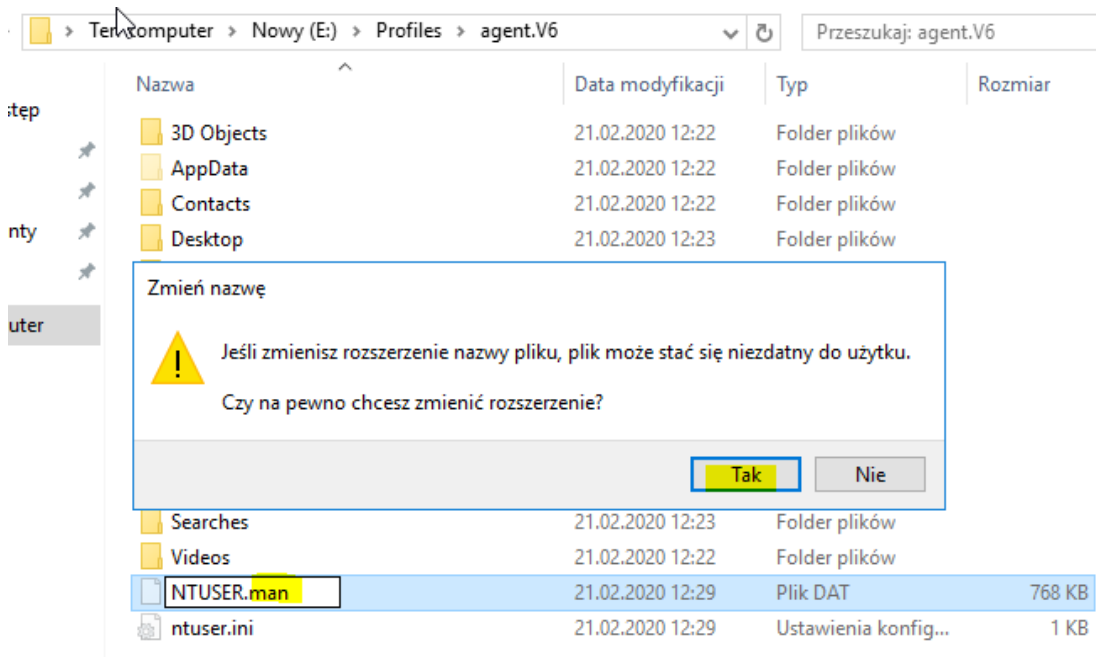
Ten komputer > Nowy (E:) > Profiles > agent.V6

Przeszukaj: agent.V6

stęp
nty
uter

| Nazwa | Data modyfikacji | Typ | Rozmiar |
|---|---|---|---|
| 3D Objects | 21.02.2020 12:22 | Folder plików | |
| AppData | 21.02.2020 12:22 | Folder plików | |
| Contacts | 21.02.2020 12:22 | Folder plików | |
| Desktop | 21.02.2020 12:23 | Folder plików | |

Zmień nazwę

Jeśli zmienisz rozszerzenie nazwy pliku, plik może stać się niezdatny do użytku.

Czy na pewno chcesz zmienić rozszerzenie?

Tak
Nie

| Nazwa | Data modyfikacji | Typ | Rozmiar |
|---|---|---|---|
| Searches | 21.02.2020 12:23 | Folder plików | |
| Videos | 21.02.2020 12:22 | Folder plików | |
| NTUSER.man | 21.02.2020 12:29 | Plik DAT | 768 KB |
| ntuser.ini | 21.02.2020 12:29 | Ustawienia konfig... | 1 KB |